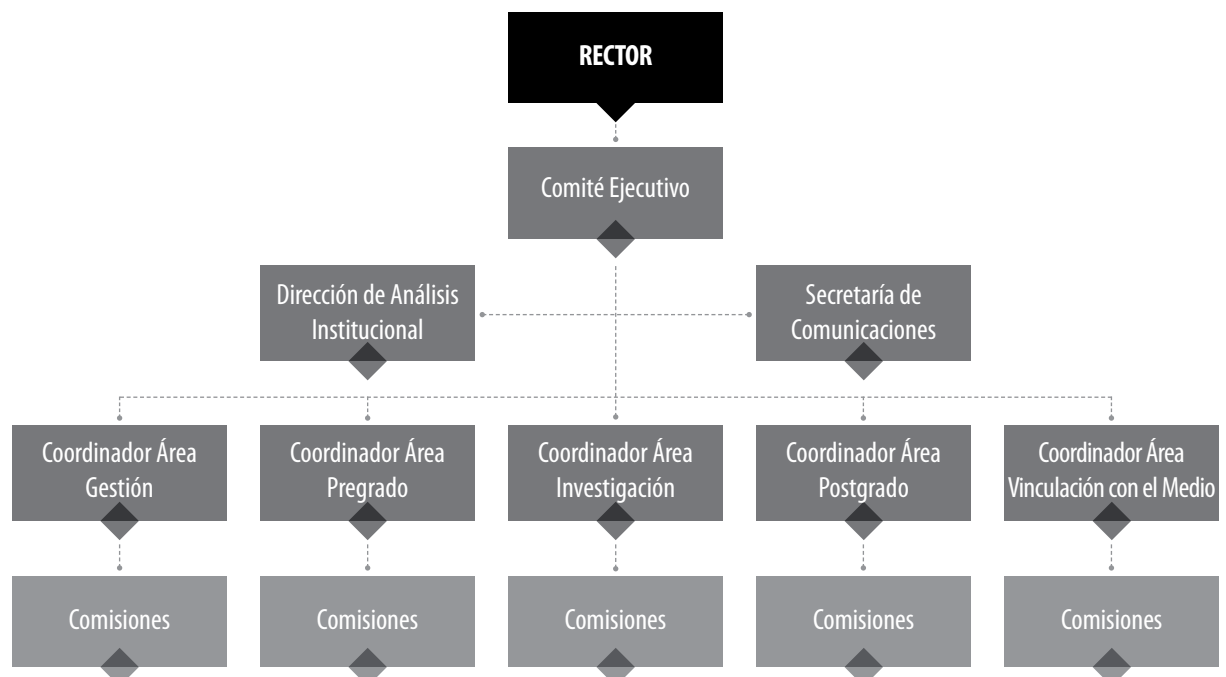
RECTOR

Comité Ejecutivo

Dirección de Análisis Institucional

Secretaría de Comunicaciones

Coordinador Área Gestión

Coordinador Área Pregrado

Coordinador Área Investigación

Coordinador Área Postgrado

Coordinador Área Vinculación con el Medio

Comisiones

Comisiones

Comisiones

Comisiones

Comisiones